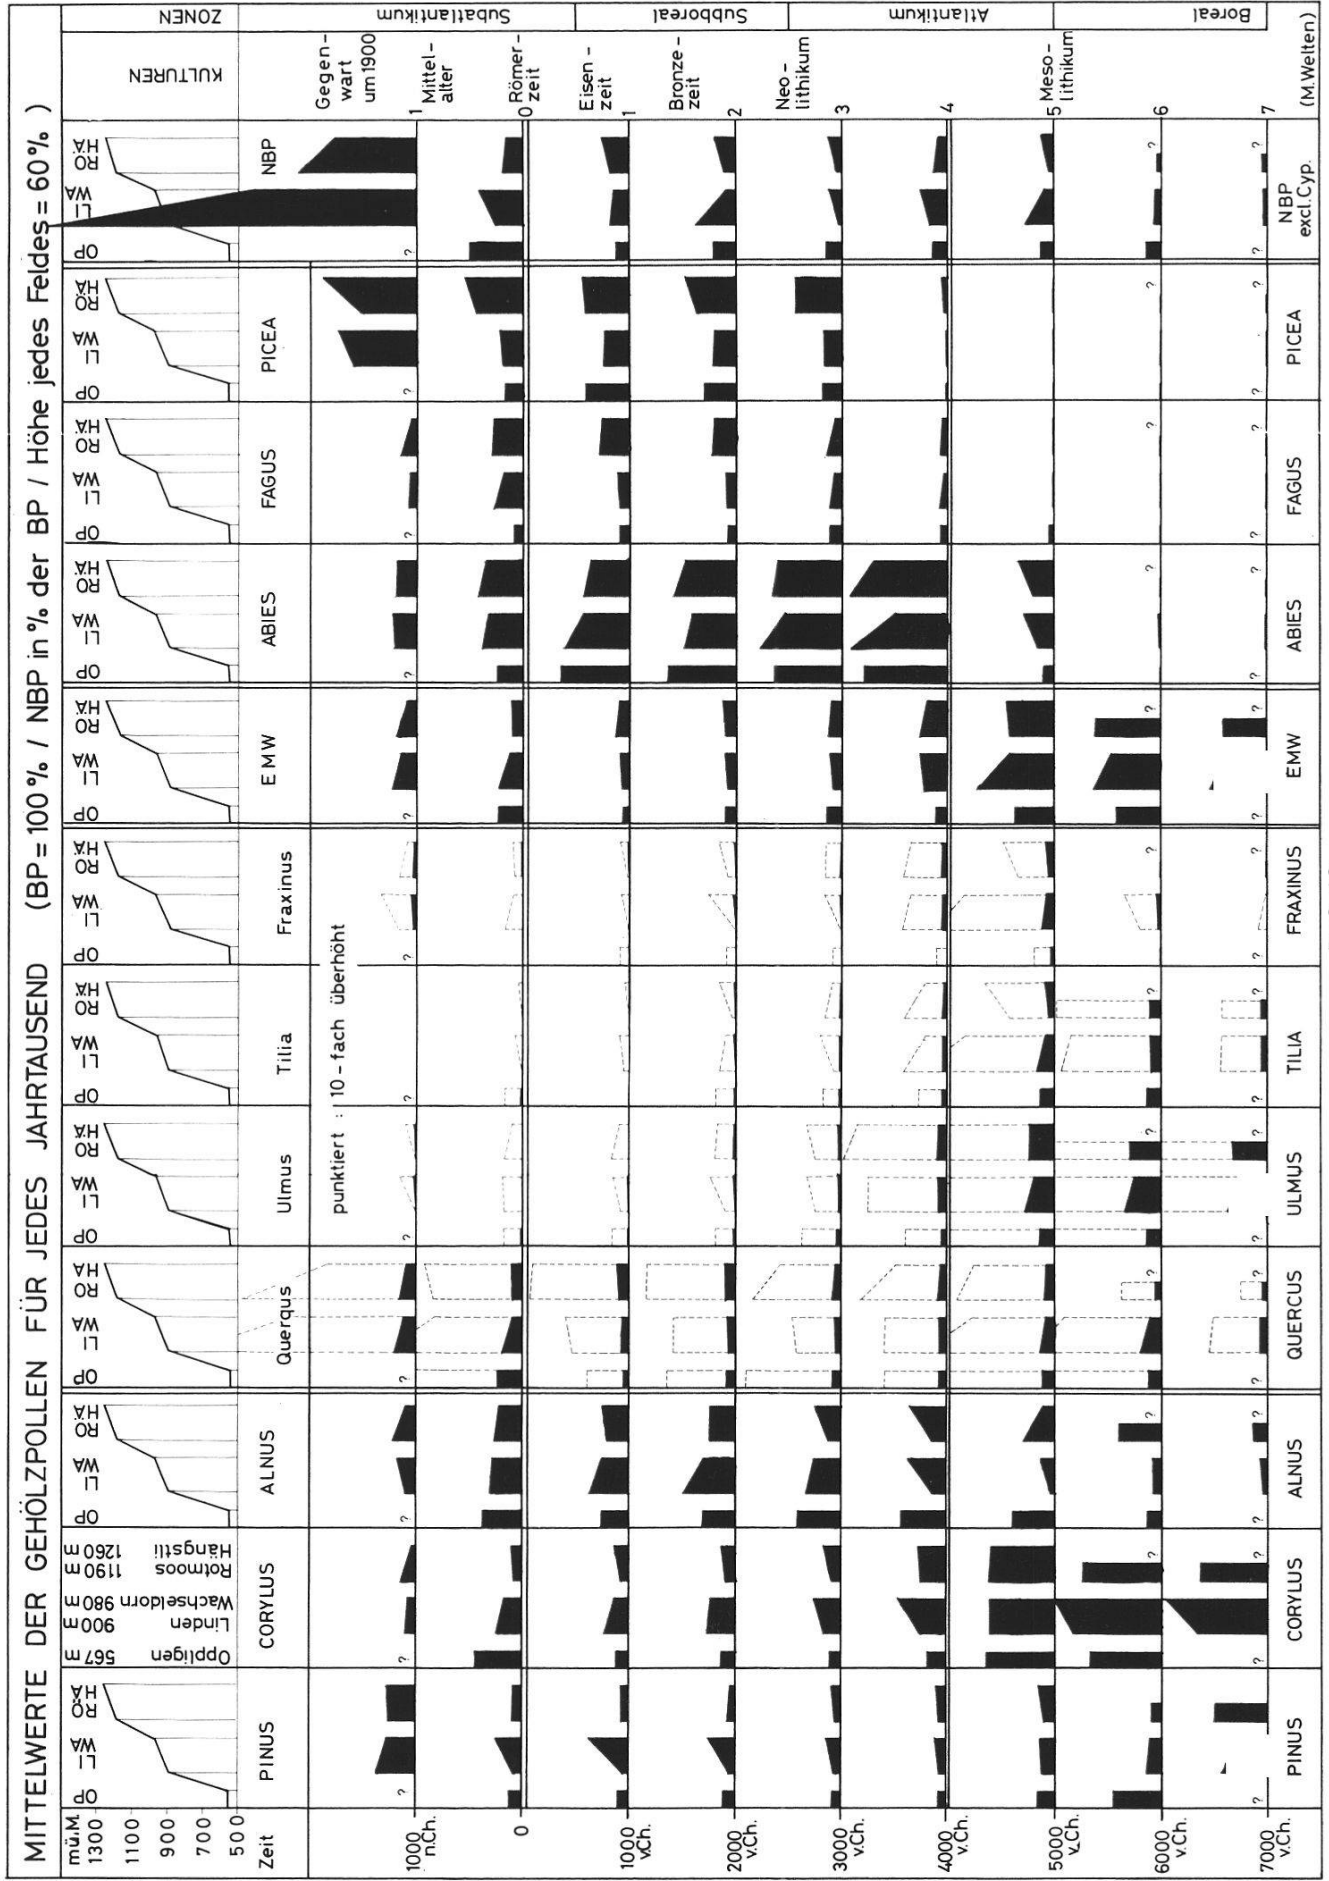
MITTELWERTE DER GEHÖLZPOLLEN FÜR JEDES JAHRTAUSEND (BP = 100 % / NBP in % der BP / Höhe jedes Feldes = 60 %)

m ü. M.
1300
1100
900
700
500

OP LI WA RO HÄ

Opligen 567 m
Linden 900 m
Wachseldorn 980 m
Rotmoos 1190 m
Hängstli 1260 m

Zeit

PINUS
CORYLUS
ALNUS
Querqus
Ulmus
Tilia
Fraxinus
EMW
ABIES
FAGUS
PICEA
NBP

punktiert : 10-fach überhöht

1000 n.Ch.
0
1000 v.Ch.
2000 v.Ch.
3000 v.Ch.
4000 v.Ch.
5000 v.Ch.
6000 v.Ch.
7000 v.Ch.

PINUS
CORYLUS
ALNUS
QUERCUS
ULMUS
TILIA
FRAXINUS
EMW
ABIES
FAGUS
PICEA
NBP excl. Cyp.

KULTUREN
Gegenwart um 1900
Mittelalter
Römerzeit
Eisenzeit
Bronzezeit
Neolithikum
Mesolithikum

1
0
1
2
3
4
5
6
7

(M. Welten)

ZONEN
Subatlantikum
Subboreal
Atlantikum
Boreal